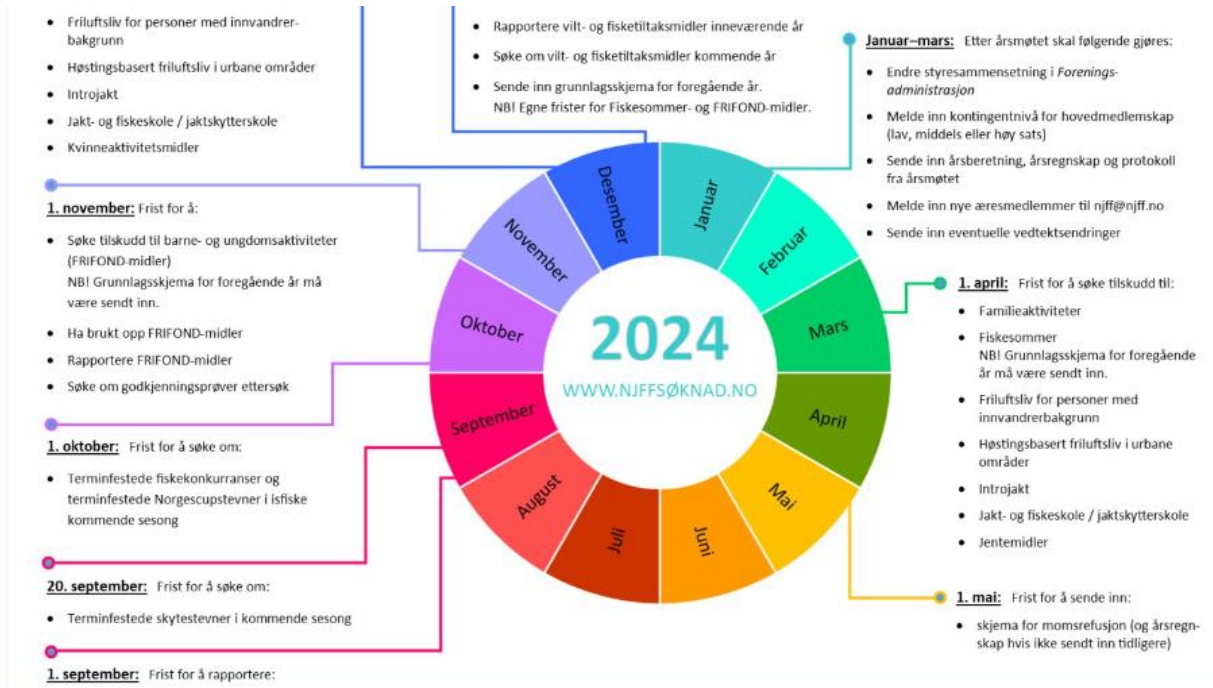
- Friluftsliv for personer med innvandrerbakgrunn
- Høstingsbasert friluftsliv i urbane områder
- Introjakt
- Jakt- og fiskeskole / jaktskytterskole
- Kvinneaktivitetsmidler

**1. november:** Frist for å:

- Søke tilskudd til barne- og ungdomsaktiviteter (FRIFOND-midler)
NB! Grunnlagsskjema for foregående år må være sendt inn.
- Ha brukt opp FRIFOND-midler
- Rapportere FRIFOND-midler
- Søke om godkjenningsprøver ettersøk

**1. oktober:** Frist for å søke om:

- Terminfestede fiskekonkurranser og terminfestede Norgescupstevner i isfiske kommende sesong

**20. september:** Frist for å søke om:

- Terminfestede skytestevner i kommende sesong

**1. september:** Frist for å rapportere:

- Rapportere vilt- og fisketiltaksmidler inneværende år
- Søke om vilt- og fisketiltaksmidler kommende år
- Sende inn grunnlagsskjema for foregående år.
NB! Egne frister for Fiskesommer- og FRIFOND-midler.

Desember
November
Oktober
September
August
Juli
Juni
Mai
April
Mars
Februar
Januar

2024
WWW.NJFFSØKNAD.NO

**Januar–mars:** Etter årsmøtet skal følgende gjøres:

- Endre styresammensetning i *Foreningsadministrasjon*
- Melde inn kontingentnivå for hovedmedlemskap (lav, middels eller høy sats)
- Sende inn årsberetning, årsregnskap og protokoll fra årsmøtet
- Melde inn nye æresmedlemmer til njff@njff.no
- Sende inn eventuelle vedtektsendringer

**1. april:** Frist for å søke tilskudd til:

- Familieaktiviteter
- Fiskesommer
NB! Grunnlagsskjema for foregående år må være sendt inn.
- Friluftsliv for personer med innvandrerbakgrunn
- Høstingsbasert friluftsliv i urbane områder
- Introjakt
- Jakt- og fiskeskole / jaktskytterskole
- Jentemidler

**1. mai:** Frist for å sende inn:

- skjema for momsrefusjon (og årsregnskap hvis ikke sendt inn tidligere)